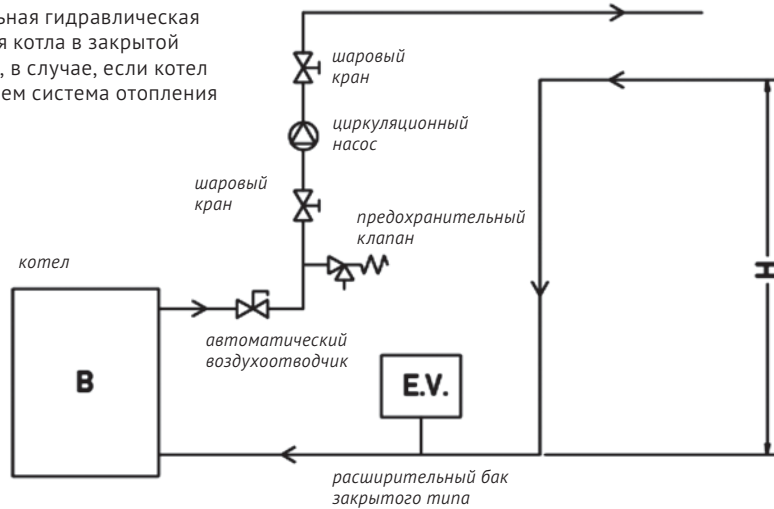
ьная гидравлическая
я котла в закрытой
, в случае, если котел
ем система отопления

шаровый
кран

циркуляционный
насос

шаровый
кран

предохранительный
клапан

котел

B

автоматический
воздухоотводчик

E.V.

H

расширительный бак
закрытого типа